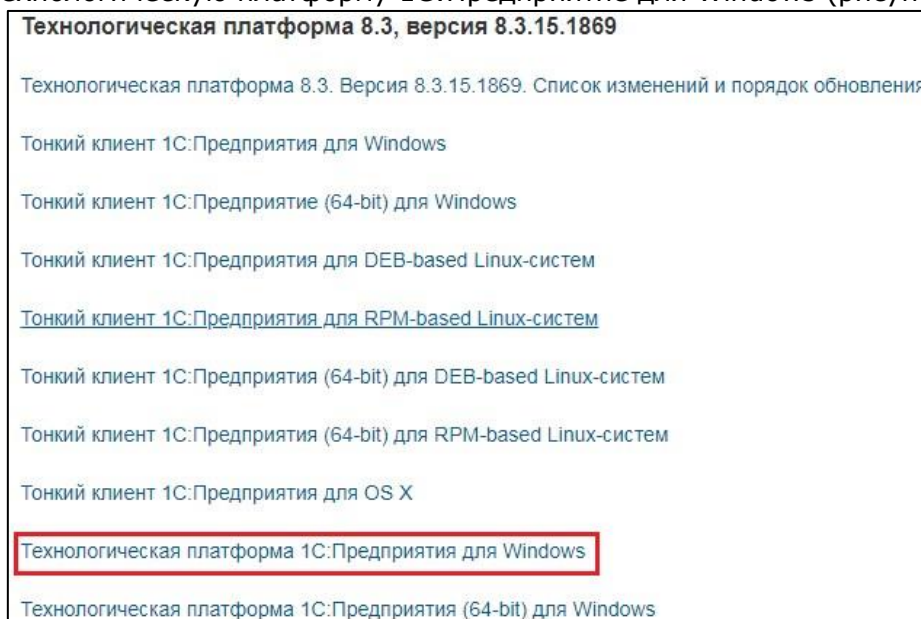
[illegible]хнологическую платформу 1С:Предприятие для Windows (рисун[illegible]

Технологическая платформа 8.3, версия 8.3.15.1869

Технологическая платформа 8.3. Версия 8.3.15.1869. Список изменений и порядок обновления

Тонкий клиент 1С:Предприятия для Windows

Тонкий клиент 1С:Предприятие (64-bit) для Windows

Тонкий клиент 1С:Предприятия для DEB-based Linux-систем

Тонкий клиент 1С:Предприятия для RPM-based Linux-систем

Тонкий клиент 1С:Предприятия (64-bit) для DEB-based Linux-систем

Тонкий клиент 1С:Предприятия (64-bit) для RPM-based Linux-систем

Тонкий клиент 1С:Предприятия для OS X

Технологическая платформа 1С:Предприятия для Windows

Технологическая платформа 1С:Предприятия (64-bit) для Windows